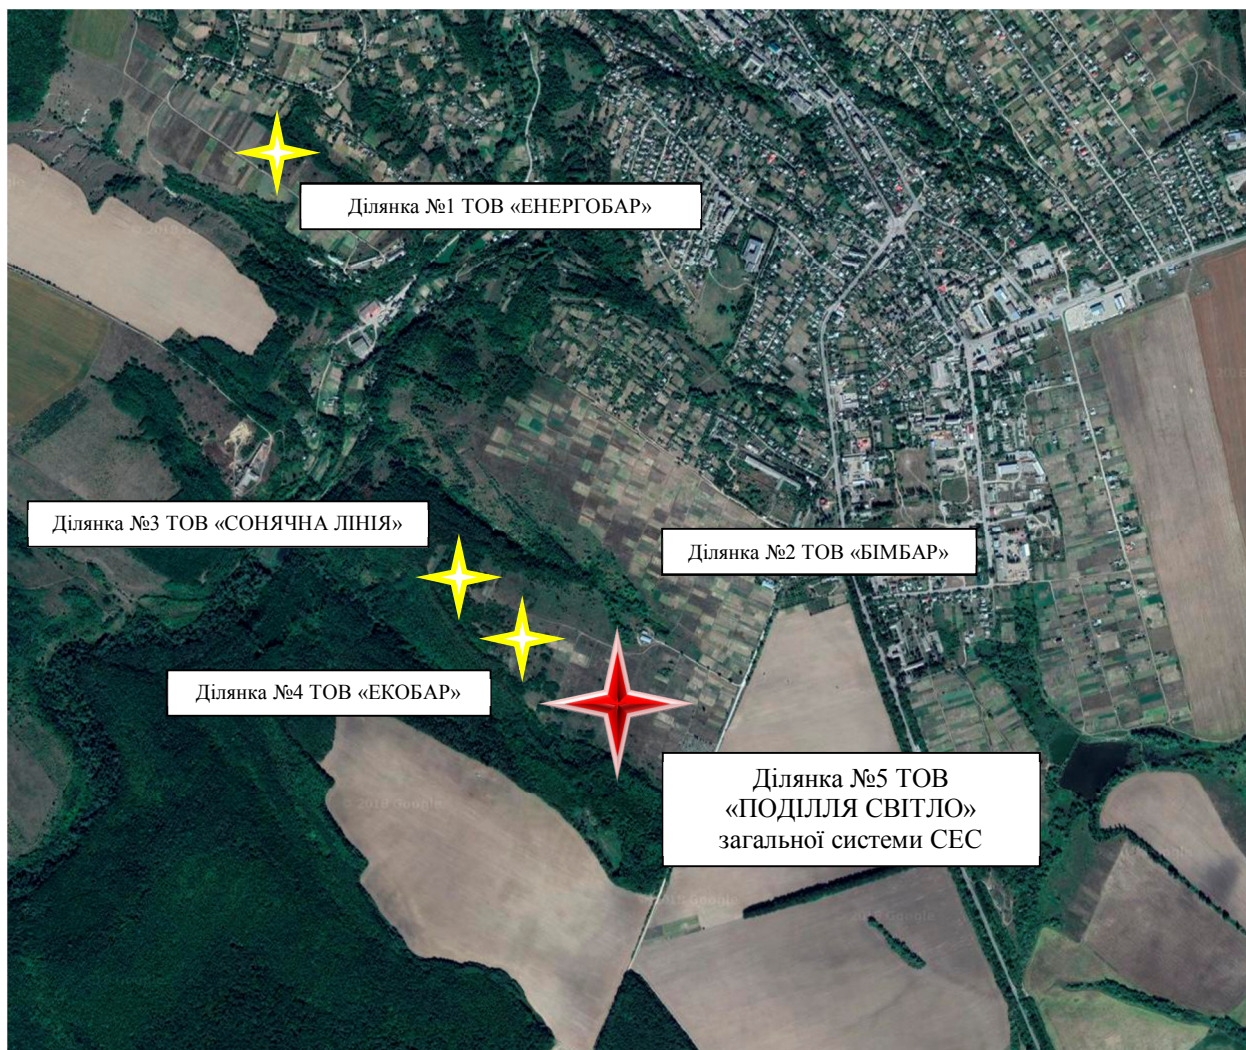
Ділянка №1 ТОВ «ЕНЕРГОБАР»

Ділянка №3 ТОВ «СОНЯЧНА ЛІНІЯ»

Ділянка №2 ТОВ «БІМБАР»

Ділянка №4 ТОВ «ЕКОБАР»

Ділянка №5 ТОВ «ПОДІЛЛЯ СВІТЛО» загальної системи СЕС

© 2018 Google

© 2018 Google

© 2018 Google

© 2018 Google